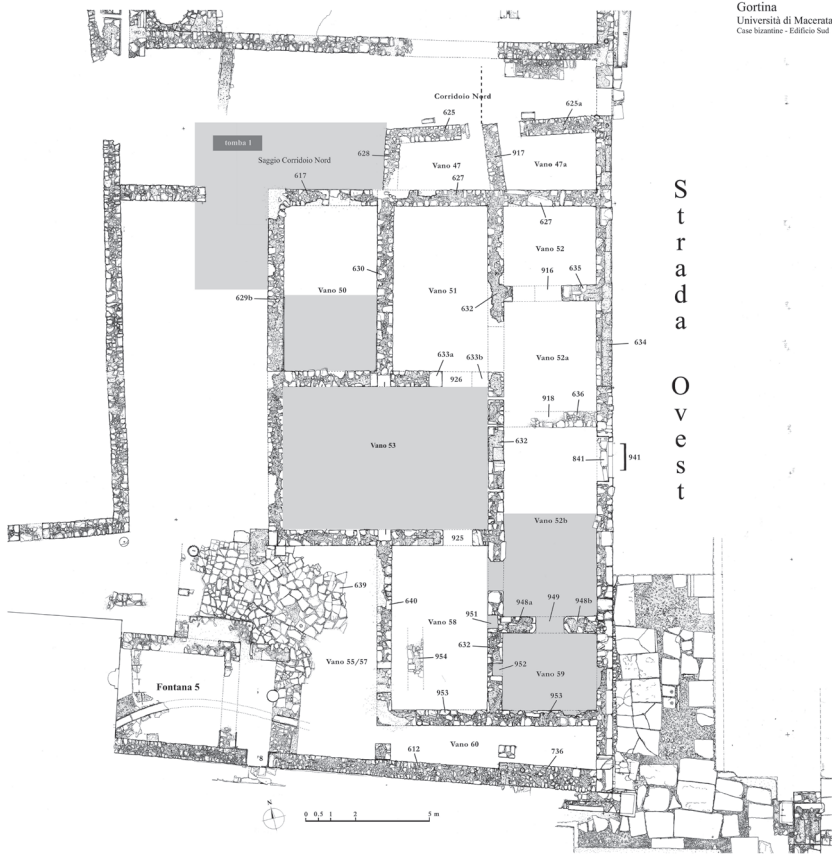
Gortina
Università di Macerata
Case bizantine - Edificio Sud

Corridoio Nord
625
625a
tomba 1
Saggio Corridoio Nord
628
917
Vano 47
Vano 47a
617
627
627
Vano 52
916
635
630
Vano 50
Vano 51
629b
632
634
633a
633b
Vano 52a
926
918
636
632
Vano 53
841
941
Vano 52b
925
639
640
949
948a
948b
951
Vano 58
632
954
952
Vano 59
Fontana 5
Vano 55/57
953
953
Vano 60
612
736
78

S
t
r
a
d
a

O
v
e
s
t

N
0 0.5 1 2 5 m